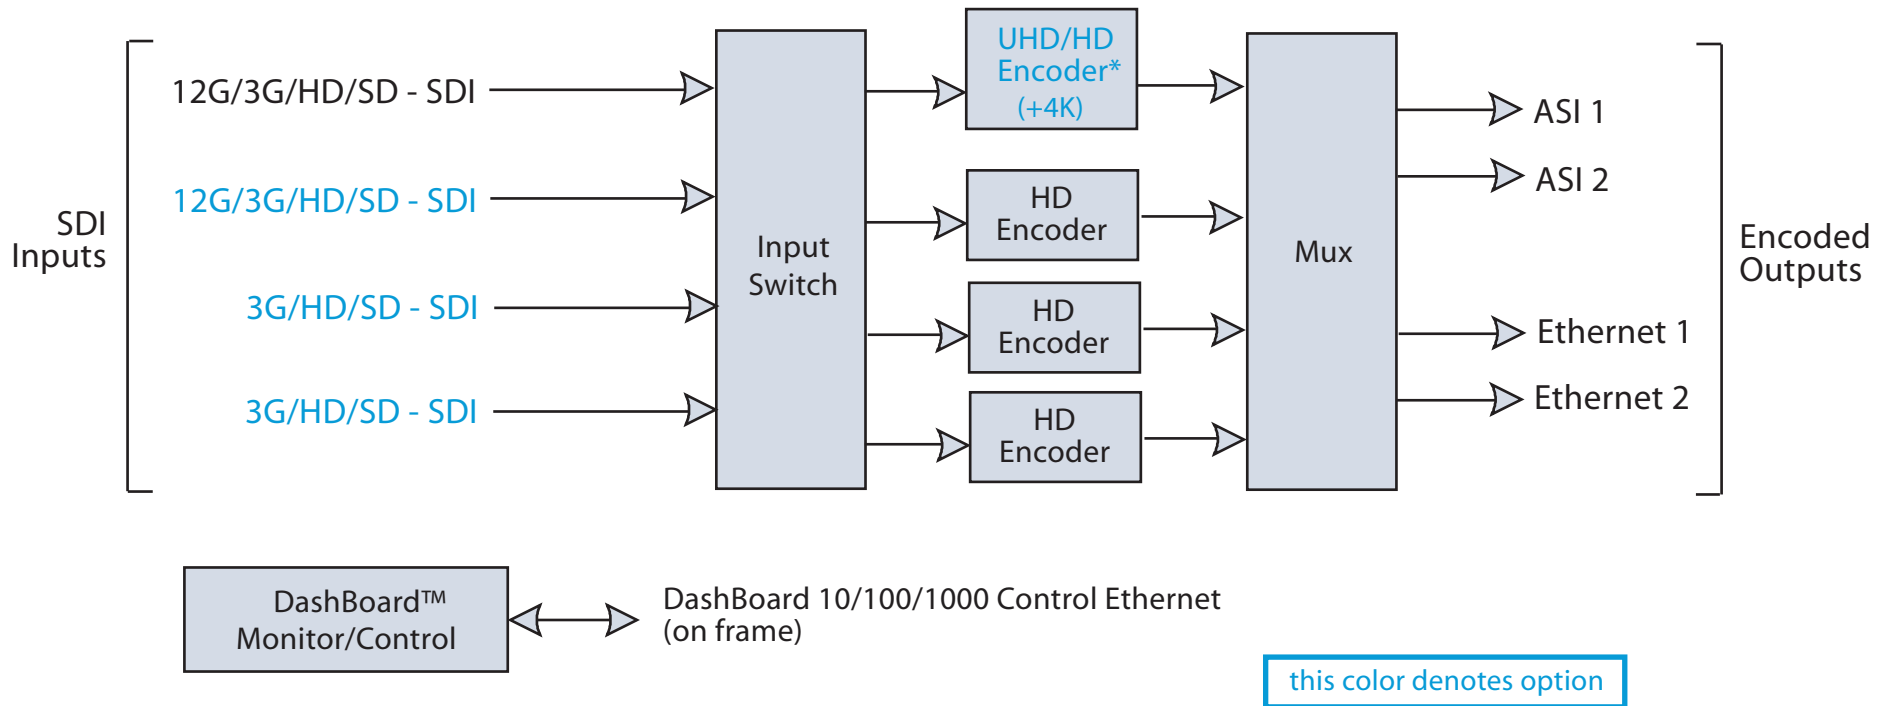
SDI Inputs

12G/3G/HD/SD - SDI

12G/3G/HD/SD - SDI

3G/HD/SD - SDI

3G/HD/SD - SDI

Input Switch

UHD/HD Encoder* (+4K)

HD Encoder

HD Encoder

HD Encoder

Mux

ASI 1

ASI 2

Ethernet 1

Ethernet 2

Encoded Outputs

DashBoard™ Monitor/Control

DashBoard 10/100/1000 Control Ethernet (on frame)

this color denotes option